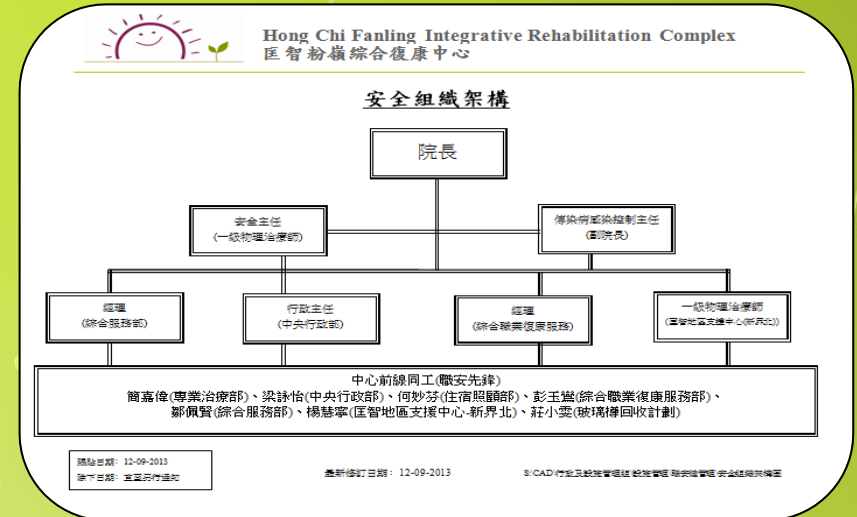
Hong Chi Fanling Integrative Rehabilitation Complex
匡智粉嶺綜合復康中心

安全組織架構

院長

安全主任
(一級物理治療師)

傳染病感染控制主任
(副院長)

經理
(綜合服務部)

行政主任
(中央行政部)

經理
(綜合職業復康服務)

一級物理治療師
(匡智地區支援中心(新界北))

中心前線同工(職安先鋒)
簡嘉偉(專業治療部)、梁詠怡(中央行政部)、何妙芬(住宿照顧部)、彭玉嫦(綜合職業復康服務部)、鄒佩賢(綜合服務部)、楊慧寧(匡智地區支援中心-新界北)、莊小雯(玻璃樽回收計劃)

開始日期: 12-09-2013
除下日期: 直至另行通知

最新修訂日期: 12-09-2013

S:\CAD\行政及設施管理組\設施管理\職安健管理\安全組織架構圖